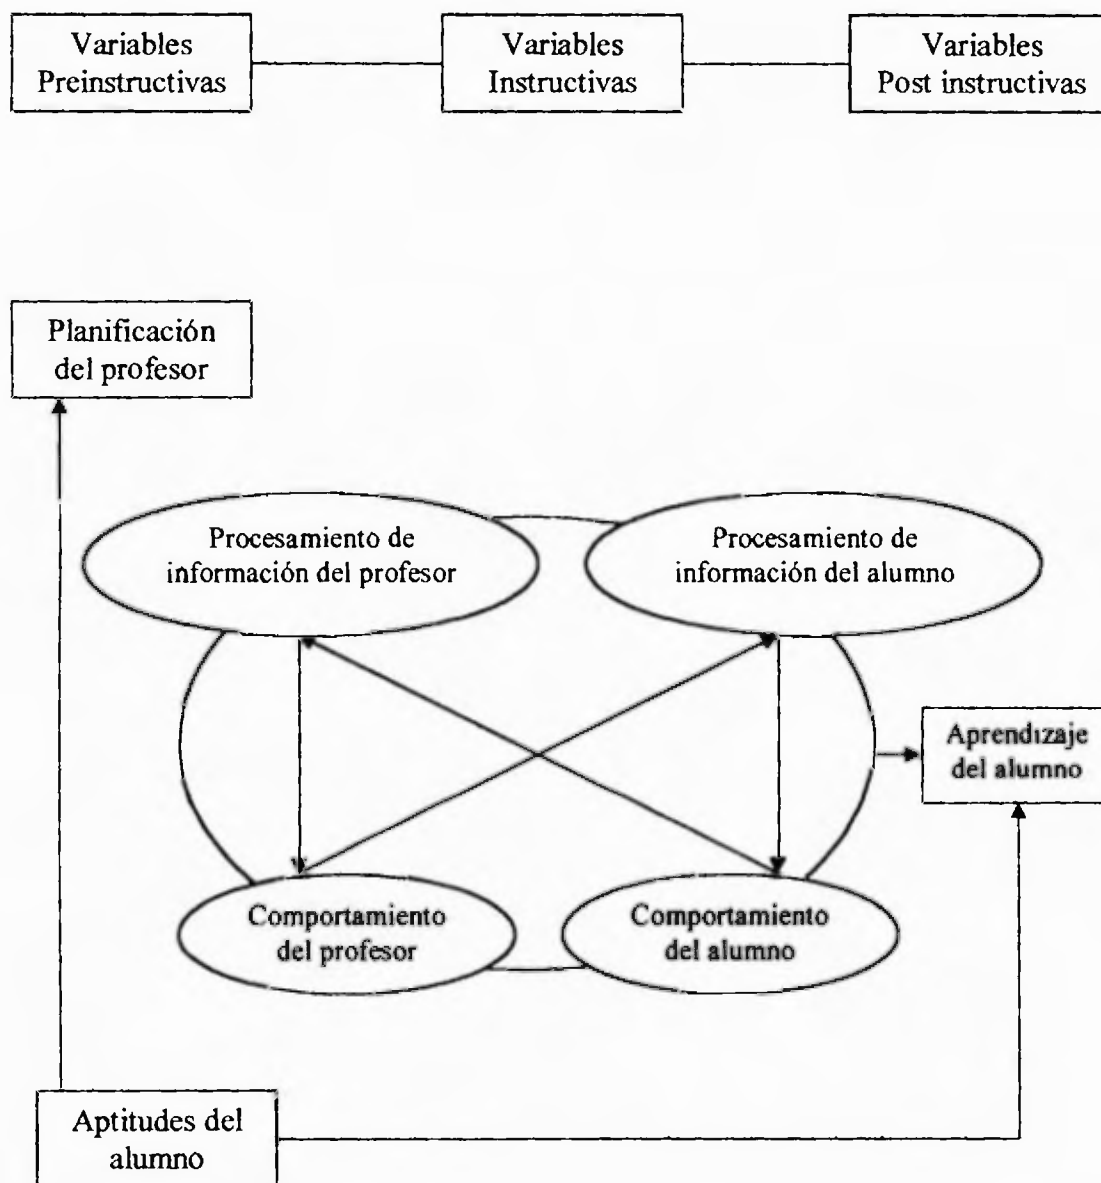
Variables Preinstructivas

Variables Instructivas

Variables Post instructivas

Planificación del profesor

Procesamiento de información del profesor

Procesamiento de información del alumno

Aprendizaje del alumno

Comportamiento del profesor

Comportamiento del alumno

Aptitudes del alumno